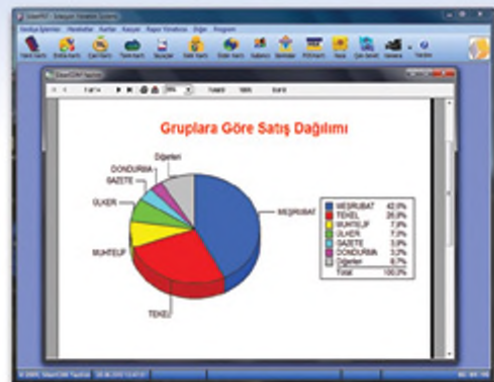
Gruplara Göre Satış Dağılımı

Diğerleri
DONDURMA
GAZETE
ÜLKER
MUHTELİF
TEKEL
MEŞRUBAT

| | |
|---|---|
| MEŞRUBAT | 42,0% |
| TEKEL | 26,0% |
| MUHTELİF | 7,9% |
| ÜLKER | 7,2% |
| GAZETE | 5,0% |
| DONDURMA | 3,2% |
| Diğerleri | 8,7% |
| Total | 100,0% |